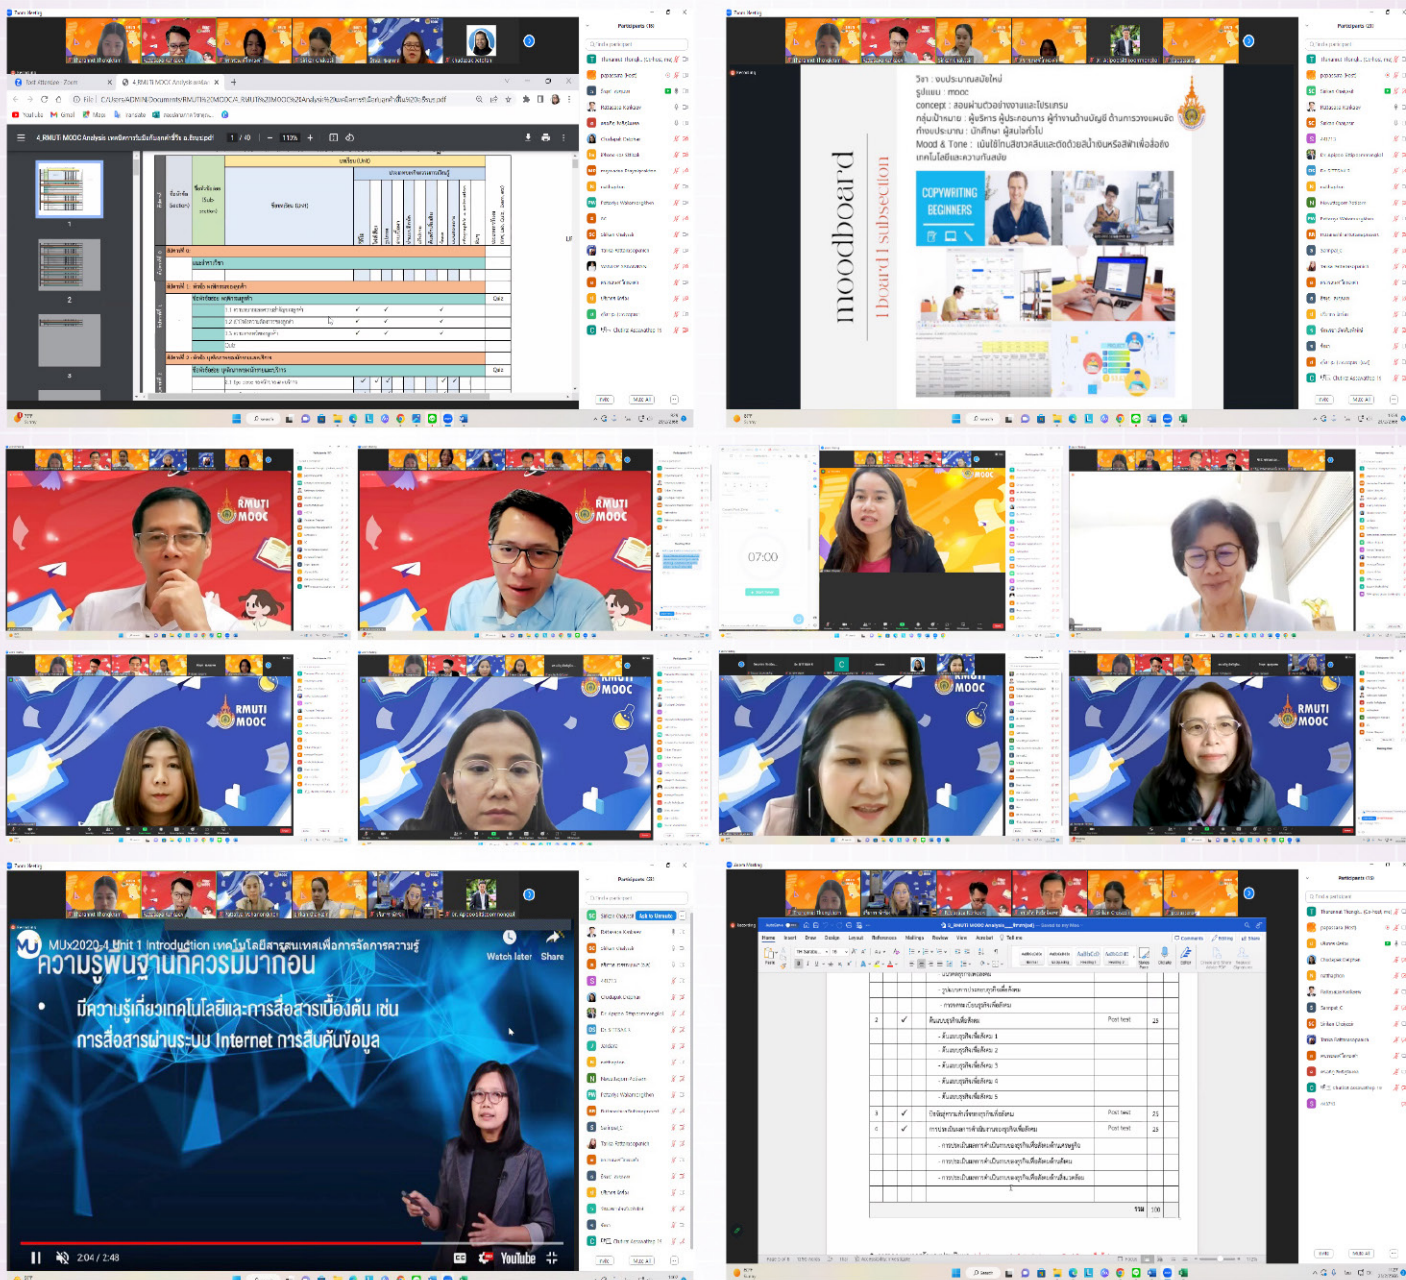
Participants

4_RMUTI MOOC Analysis

1 / 40 | 111%

Quiz

moodboard
board | subsection

วิชา : ขนมปังอบขนมปังใหม่
รูปแบบ : mooc
concept : สอนผ่านตัวอย่างงานและโปรแกรม
กลุ่มเป้าหมาย : ผู้บริหาร ผู้ประกอบการ ผู้ทำงานด้านบัญชี ด้านการวางแผนจัด
ทั่วไปประมาณ : นักศึกษา ผู้สนใจทั่วไป
Mood & Tone : เน้นใช้โทนสีขาวส้มและตัดด้วยสีน้ำเงินหรือสีฟ้าเพื่อสื่อถึง
เทคโนโลยีและความทันสมัย

COPYWRITING BEGINNERS

RMUTI MOOC

RMUTI MOOC

07:00

RMUTI MOOC

RMUTI MOOC

RMUTI MOOC

RMUTI MOOC

MUx2020-4 Unit 1 Introduction เทคโนโลยีสารสนเทศเพื่อการจัดการความรู้
ความรู้พื้นฐานที่ควรมีมาก่อน
Watch later Share
มีความรู้เกี่ยวกับเทคโนโลยีและการสื่อสารเบื้องต้น เช่น การสื่อสารผ่านระบบ Internet การสืบค้นข้อมูล
2:04 / 2:48
YouTube

Participants

Post test
Post test
Post test
100